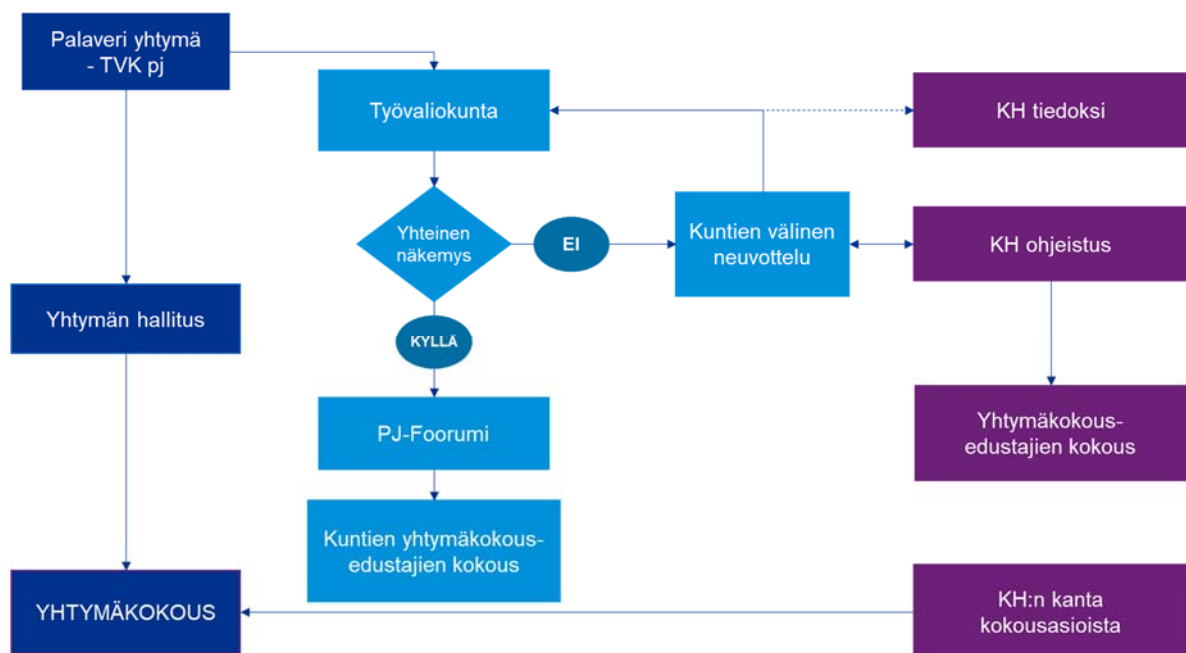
Palaveri yhtymä - TVK pj

Työvaliokunta

KH tiedoksi

Yhteinen näkemys

EI

Kuntien välinen neuvottelu

KH ohjeistus

Yhtymän hallitus

KYLLÄ

PJ-Foorumi

Yhtymäkokous-edustajien kokous

Kuntien yhtymäkokous-edustajien kokous

YHTYMÄKOKOUS

KH:n kanta kokousasioista